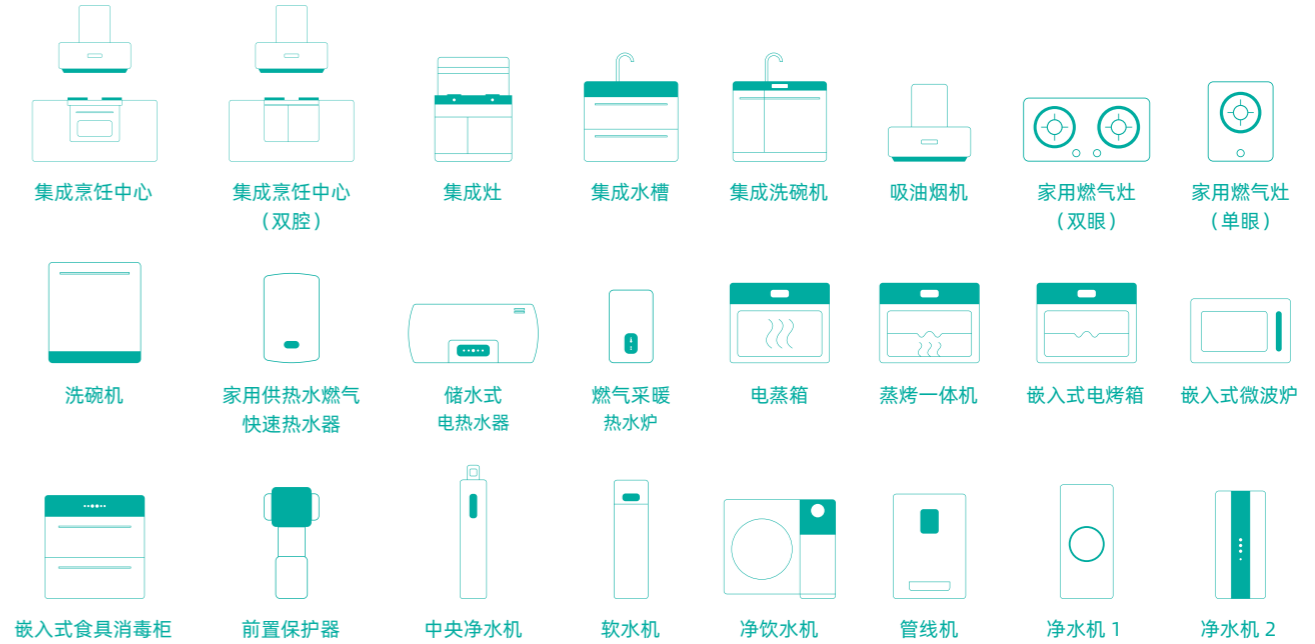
集成烹饪中心

集成烹饪中心
（双腔）

集成灶

集成水槽

集成洗碗机

吸油烟机

家用燃气灶
（双眼）

家用燃气灶
（单眼）

洗碗机

家用供热水燃气
快速热水器

储水式
电热水器

燃气采暖
热水炉

电蒸箱

蒸烤一体机

嵌入式电烤箱

嵌入式微波炉

嵌入式食具消毒柜

前置保护器

中央净水机

软水机

净饮水机

管线机

净水机 1

净水机 2